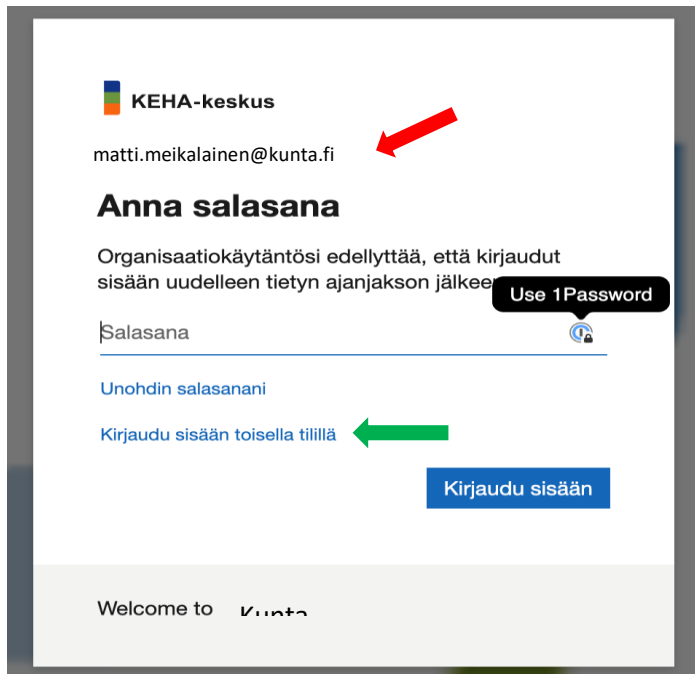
KEHA-keskus

matti.meikalainen@kunta.fi

Anna salasana

Organisaatiokäytäntösi edellyttää, että kirjaudut sisään uudelleen tietyn ajanjakson jälkee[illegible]

Use 1Password

Salasana

Unohdin salasanani

Kirjaudu sisään toisella tilillä

Kirjaudu sisään

Welcome to Kunta